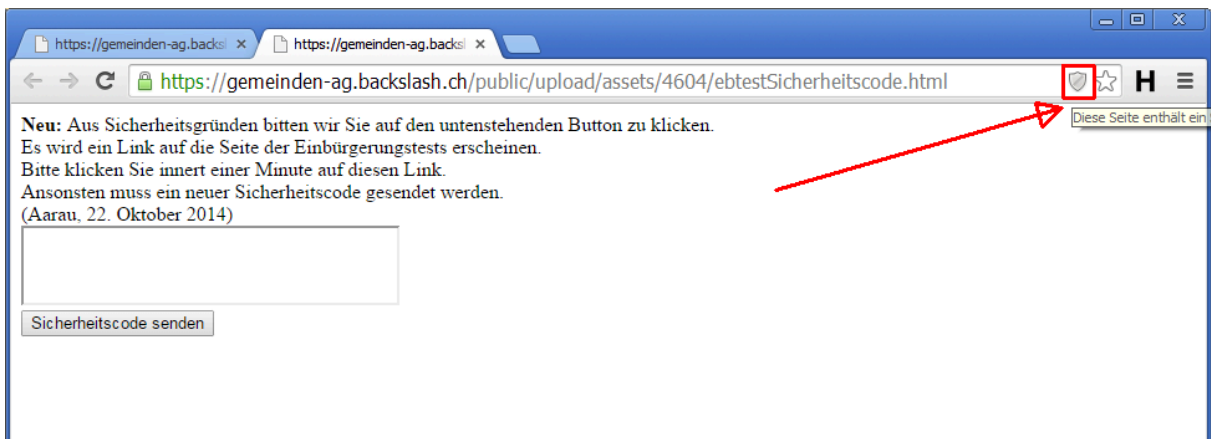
https://gemeinden-ag.backsl ×

https://gemeinden-ag.backsl ×

https://gemeinden-ag.backslash.ch/public/upload/assets/4604/ebtestSicherheitscode.html

H

Diese Seite enthält ein

**Neu:** Aus Sicherheitsgründen bitten wir Sie auf den untenstehenden Button zu klicken.
Es wird ein Link auf die Seite der Einbürgerungstests erscheinen.
Bitte klicken Sie innert einer Minute auf diesen Link.
Ansonsten muss ein neuer Sicherheitscode gesendet werden.
(Aarau, 22. Oktober 2014)

Sicherheitscode senden